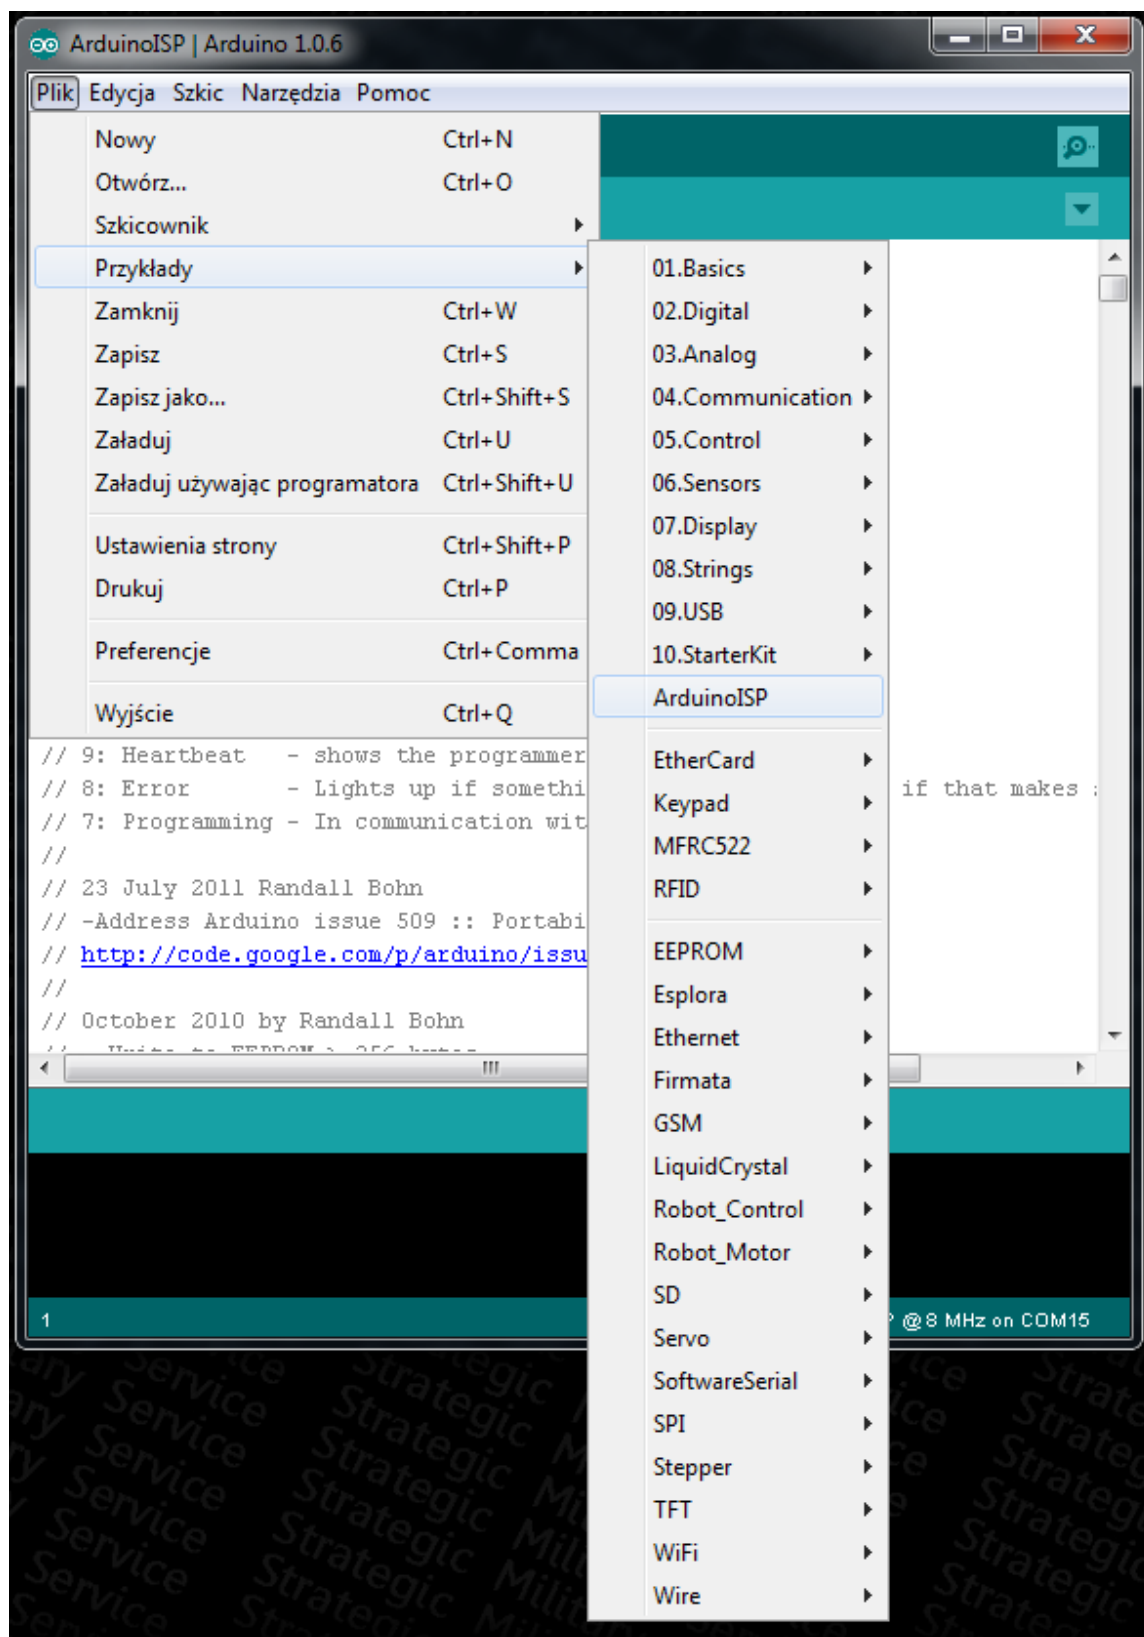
ArduinoISP | Arduino 1.0.6

Plik Edycja Szkic Narzędzia Pomoc

Nowy Ctrl+N
Otwórz... Ctrl+O
Szkicownik
Przykłady
Zamknij Ctrl+W
Zapisz Ctrl+S
Zapisz jako... Ctrl+Shift+S
Załaduj Ctrl+U
Załaduj używając programatora Ctrl+Shift+U
Ustawienia strony Ctrl+Shift+P
Drukuj Ctrl+P
Preferencje Ctrl+Comma
Wyjście Ctrl+Q

01.Basics
02.Digital
03.Analog
04.Communication
05.Control
06.Sensors
07.Display
08.Strings
09.USB
10.StarterKit
ArduinoISP
EtherCard
Keypad
MFRC522
RFID
EEPROM
Esplora
Ethernet
Firmata
GSM
LiquidCrystal
Robot_Control
Robot_Motor
SD
Servo
SoftwareSerial
SPI
Stepper
TFT
WiFi
Wire

// 9: Heartbeat - shows the programmer
// 8: Error - Lights up if somethi
// 7: Programming - In communication wit
//
// 23 July 2011 Randall Bohn
// -Address Arduino issue 509 :: Portabi
// http://code.google.com/p/arduino/issu
//
// October 2010 by Randall Bohn

if that makes

1
@ 8 MHz on COM15